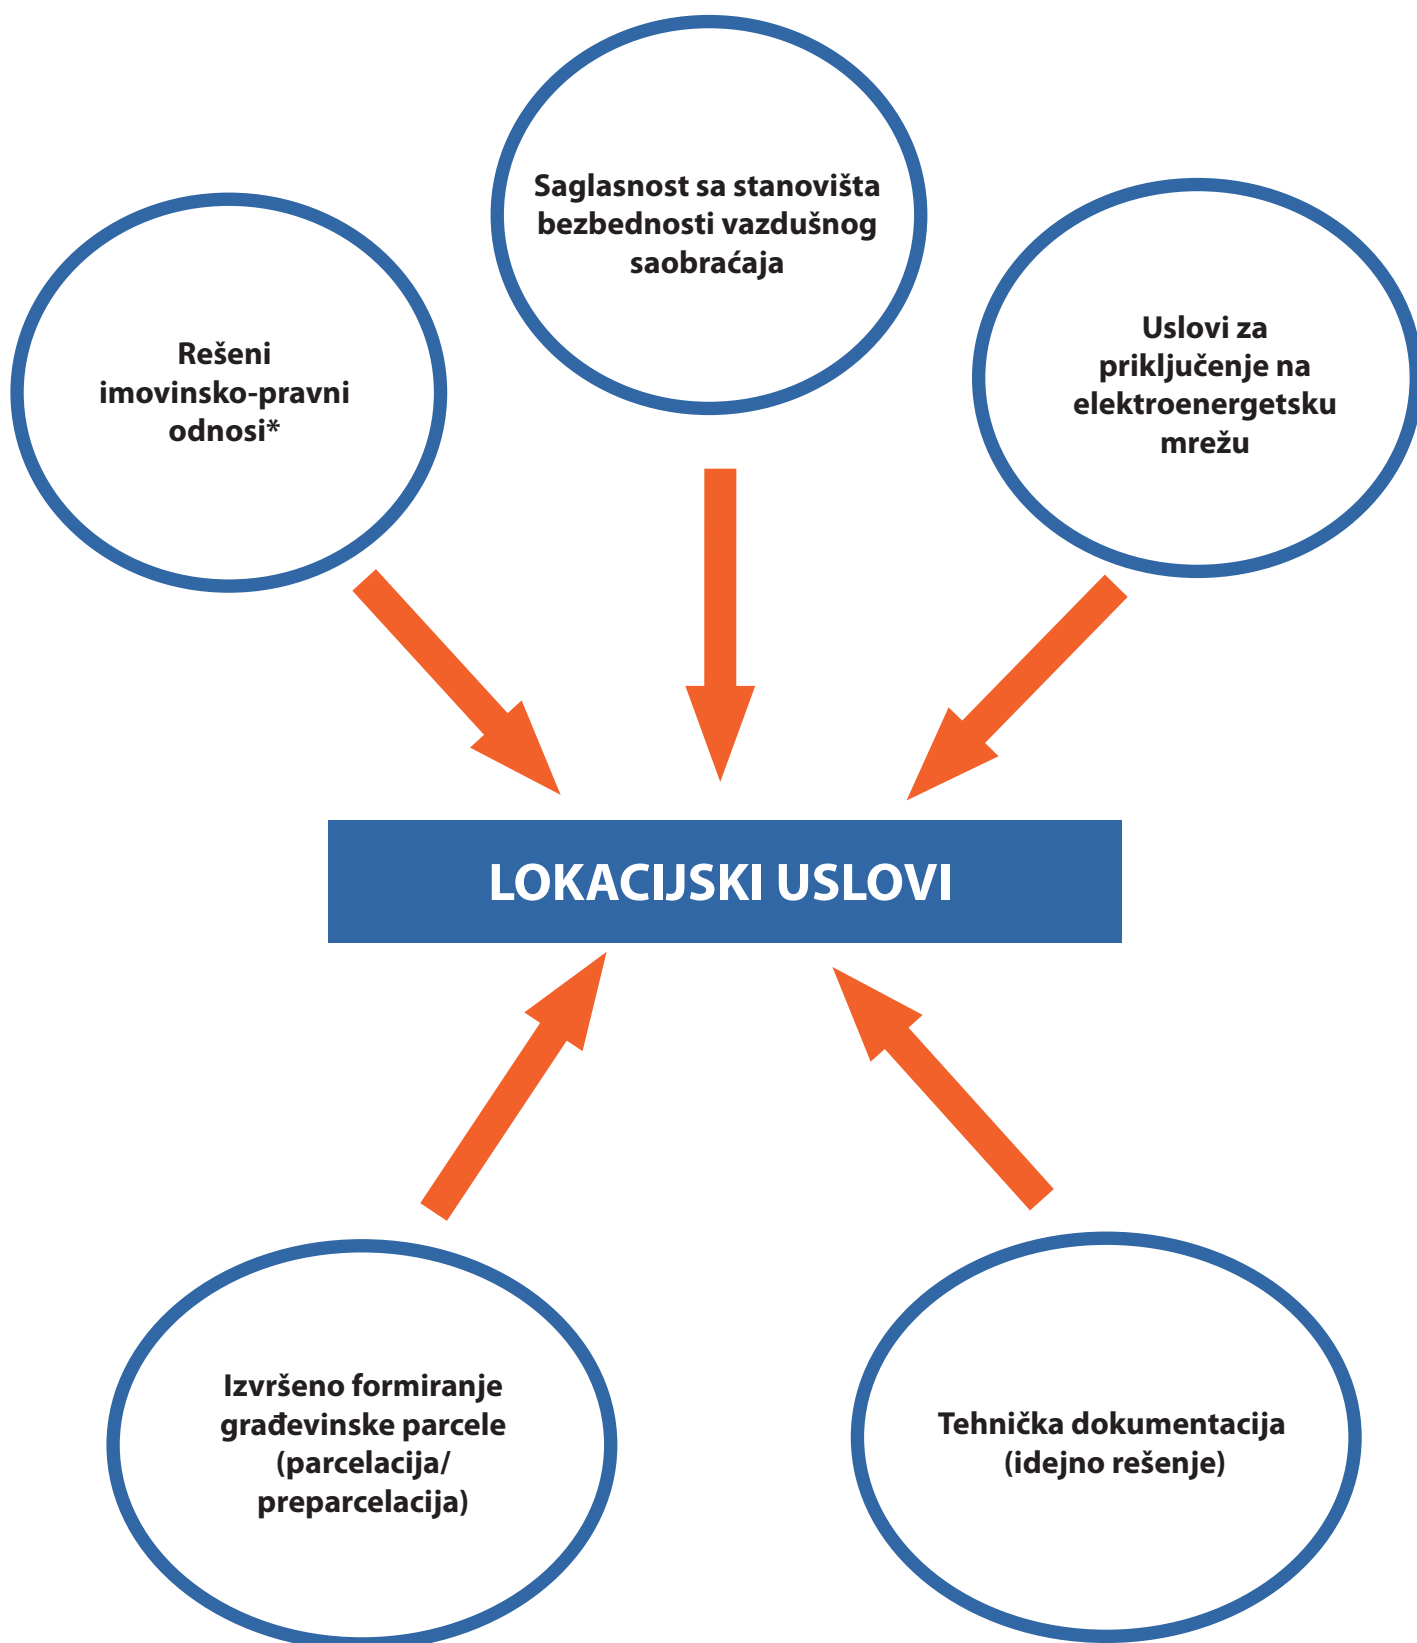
Saglasnost sa stanovišta bezbednosti vazdušnog saobraćaja

Rešeni imovinsko-pravni odnosi*

Uslovi za priključenje na elektroenergetsku mrežu

LOKACIJSKI USLOVI

Izvršeno formiranje građevinske parcele (parcelacija/ preparcelacija)

Tehnička dokumentacija (idejno rešenje)